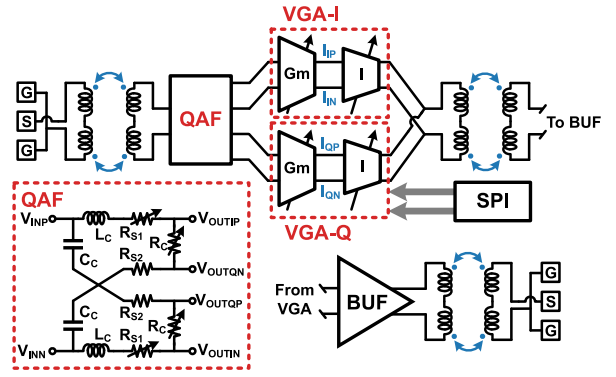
VGA-I

G
S
G

QAF

Gm
$I_{IP}$
$I_{IN}$
I

To BUF

Gm
$I_{QP}$
$I_{QN}$
I

SPI

VGA-Q

QAF

$V_{INP}$
$L_C$
$R_{S1}$
$V_{OUTIP}$
$R_C$
$C_C$
$R_{S2}$
$V_{OUTQN}$
$C_C$
$V_{OUTQP}$
$R_{S2}$
$R_C$
$V_{INN}$
$L_C$
$R_{S1}$
$V_{OUTIN}$

From VGA

BUF

G
S
G